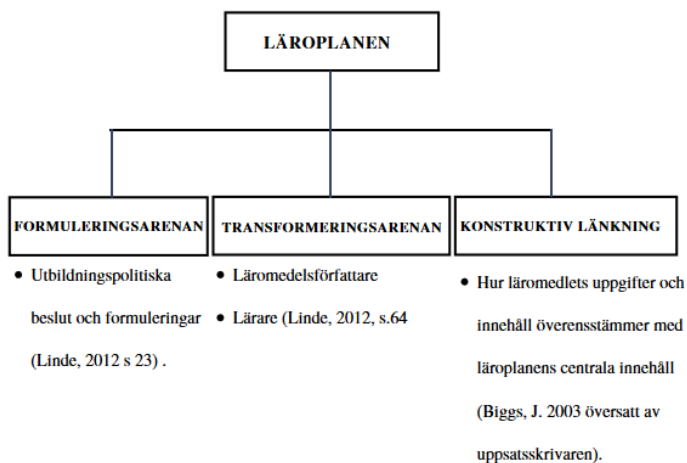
LÄROPLANEN

FORMULERINGSARENAN

- Utbildningspolitiska beslut och formuleringar (Linde, 2012 s 23) .

TRANSFORMERINGSARENAN

- Läromedelsförfattare
- Lärare (Linde, 2012, s.64

KONSTRUKTIV LÄNKNING

- Hur läromedlets uppgifter och innehåll överensstämmer med läroplanens centrala innehåll (Biggs, J. 2003 översatt av uppsatsskrivaren).